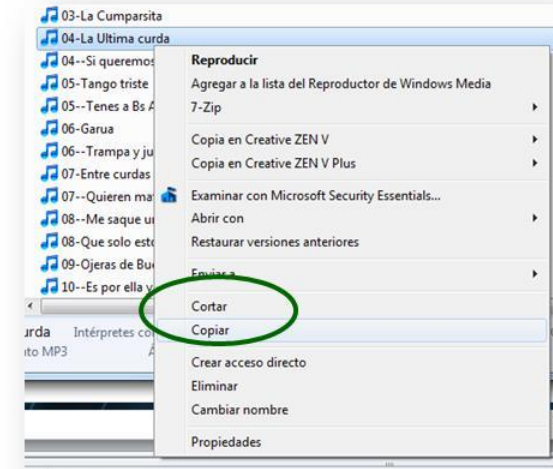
03-La Cumparsita
04-La Ultima curda
04--Si queremos
05-Tango triste
05--Tenes a Bs A
06-Garua
06--Trampa y ju
07-Entre curdas
07--Quieren ma
08--Me saque u
08-Que solo est
09-Ojeras de Bu
10--Es por ella y

Reproducir
Agregar a la lista del Reproductor de Windows Media
7-Zip
Copia en Creative ZEN V
Copia en Creative ZEN V Plus
Examinar con Microsoft Security Essentials...
Abrir con
Restaurar versiones anteriores
Enviar a
Cortar
Copiar
Crear acceso directo
Eliminar
Cambiar nombre
Propiedades

urda Intérpretes co
ato MP3